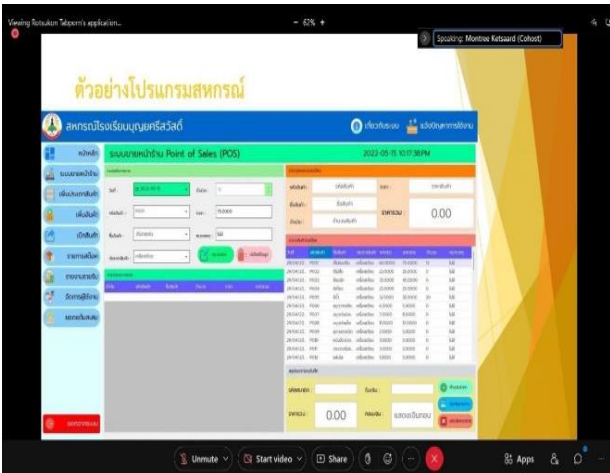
Viewing Rotsukon Tabpom's application...

— 62% +

Speaking: Montree Ketsaard (Cohost)

ตัวอย่างโปรแกรมสหกรณ์

สหกรณ์โรงเรียนบุญยศรีสวัสดิ์

เกี่ยวกับระบบ

แจ้งปัญหาการใช้งาน

หน้าหลัก

ระบบขายหน้าร้าน

เพิ่มประเภทสินค้า

เพิ่มสินค้า

เบิกสินค้า

รายการเบิกจ่าย

รายงานสรุปผล

จัดการผู้ใช้งาน

ตั้งค่าระบบ

ระบบขายหน้าร้าน Point of Sales (POS)

2022-05-15 10:17:38 PM

ราคารวม

0.00

0.00

แสดงเงินทอน

Unmute

Start video

Share

Apps